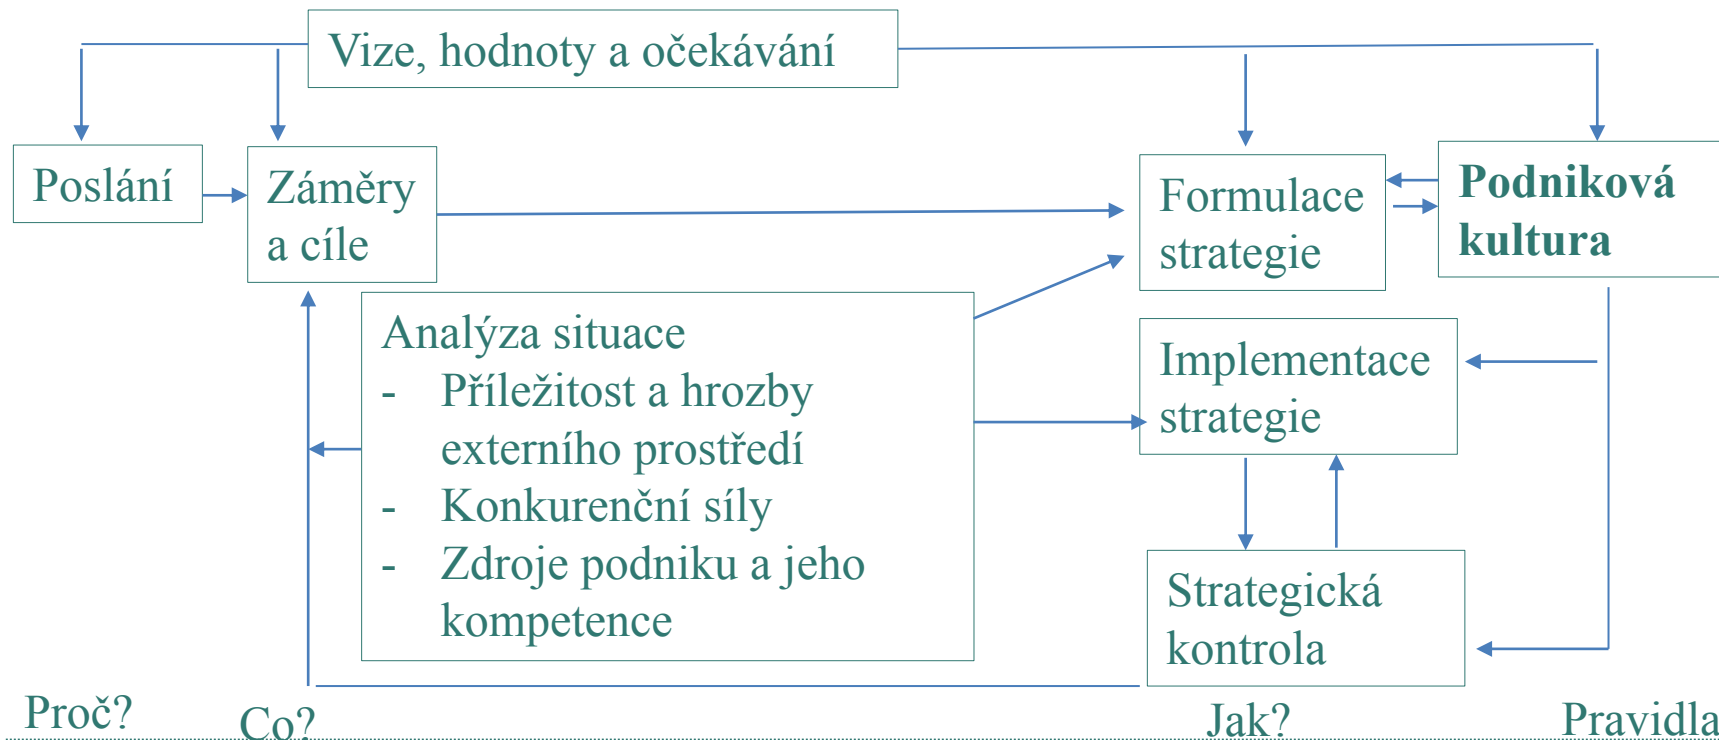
Vize, hodnoty a očekávání

Poslání

Záměry a cíle

Formulace strategie

Podniková kultura

Analýza situace
- Příležitost a hrozby externího prostředí
- Konkurenční síly
- Zdroje podniku a jeho kompetence

Implementace strategie

Strategická kontrola

Proč?

Co?

Jak?

Pravidla